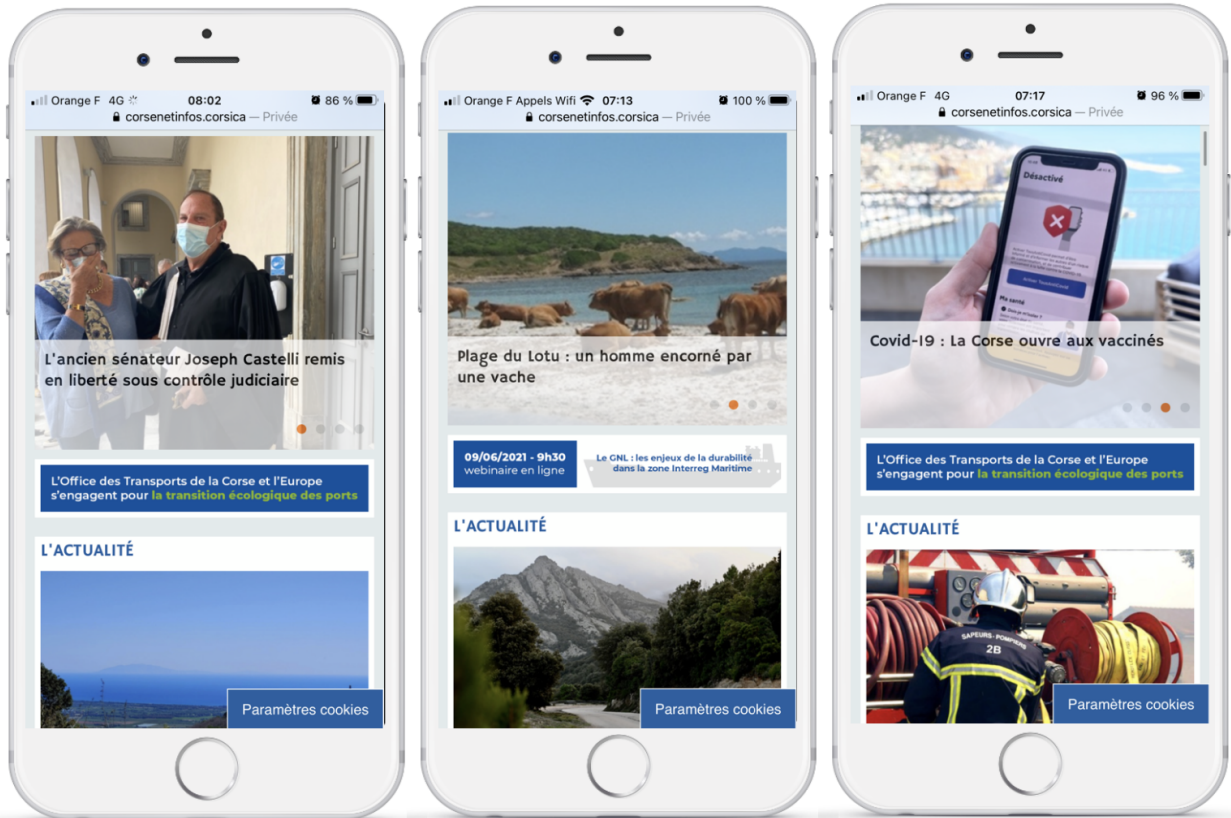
Orange F 4G 08:02 86 %
corsenetinfos.corsica — Privée

L'ancien sénateur Joseph Castelli remis en liberté sous contrôle judiciaire

L'Office des Transports de la Corse et l'Europe s'engagent pour la transition écologique des ports

L'ACTUALITÉ

Paramètres cookies

Orange F Appels Wifi 07:13 100 %
corsenetinfos.corsica — Privée

Plage du Lotu : un homme encorné par une vache

09/06/2021 - 9h30
webinaire en ligne

Le GNL : les enjeux de la durabilité dans la zone Interreg Maritime

L'ACTUALITÉ

Paramètres cookies

Orange F 4G 07:17 96 %
corsenetinfos.corsica — Privée

Désactivé

Covid-19 : La Corse ouvre aux vaccinés

L'Office des Transports de la Corse et l'Europe s'engagent pour la transition écologique des ports

L'ACTUALITÉ

SAPEURS-POMPIERS
2B

Paramètres cookies